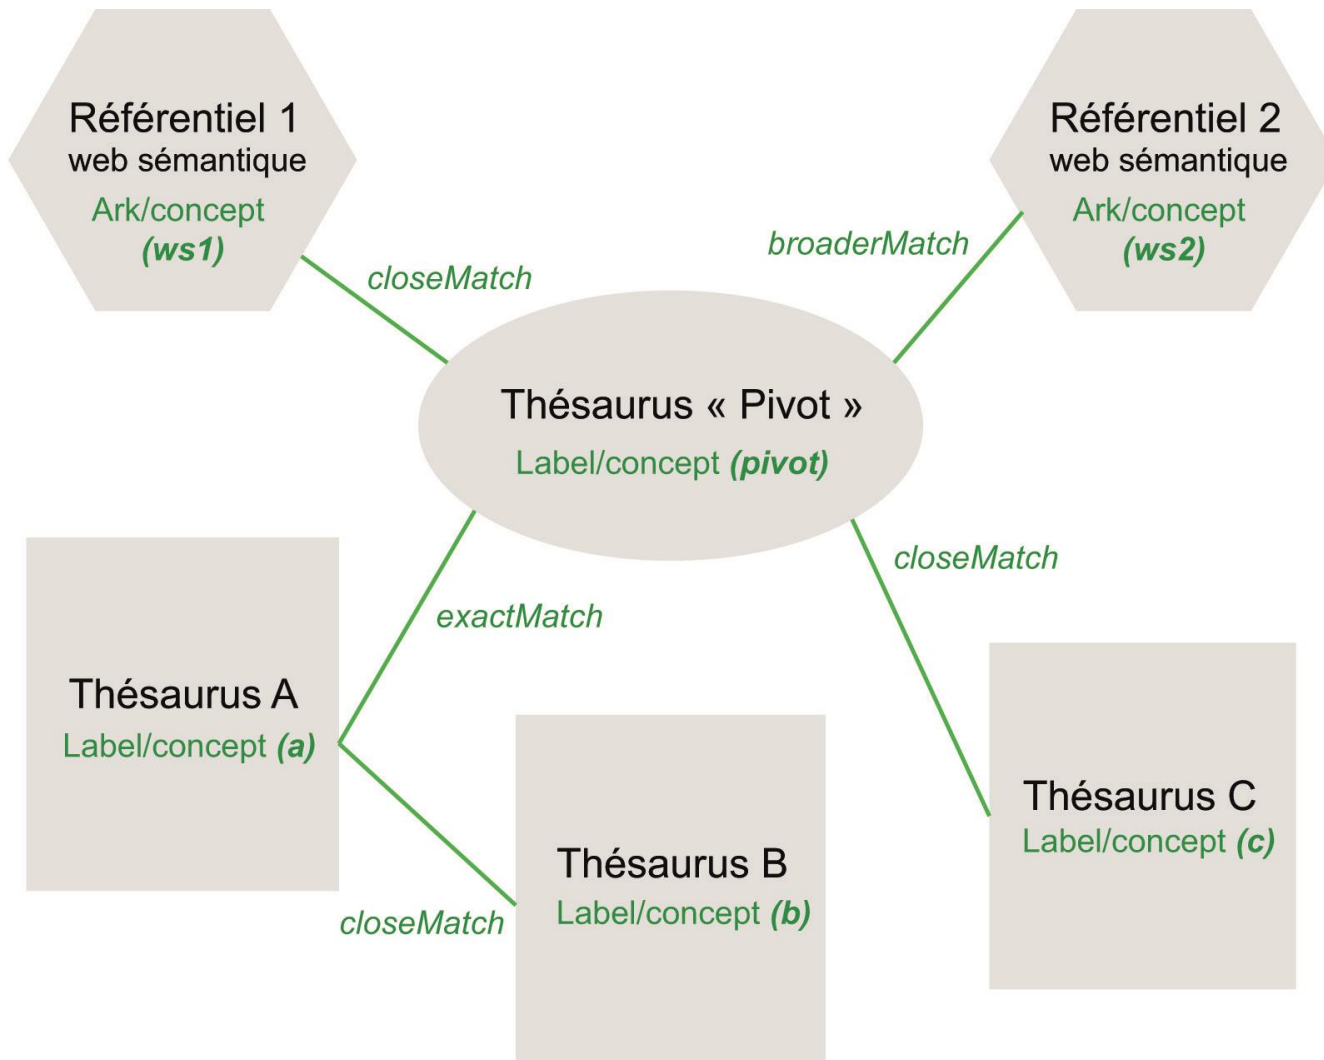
Référentiel 1
web sémantique
Ark/concept
*(ws1)*

Référentiel 2
web sémantique
Ark/concept
*(ws2)*

*broaderMatch*

*closeMatch*

Thésaurus « Pivot »
Label/concept *(pivot)*

*closeMatch*

*exactMatch*

Thésaurus A
Label/concept *(a)*

Thésaurus B
Label/concept *(b)*

*closeMatch*

Thésaurus C
Label/concept *(c)*